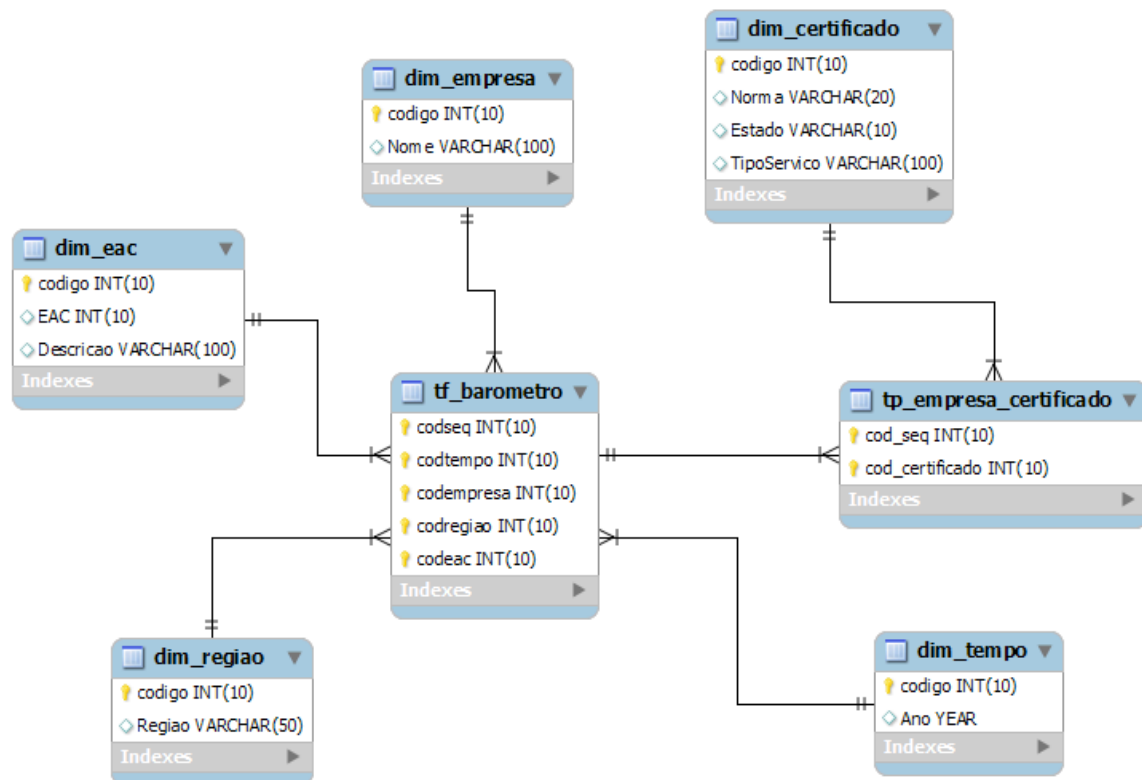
dim_certificado
codigo INT(10)
Norma VARCHAR(20)
Estado VARCHAR(10)
TipoServico VARCHAR(100)
Indexes

dim_empresa
codigo INT(10)
Nome VARCHAR(100)
Indexes

dim_eac
codigo INT(10)
EAC INT(10)
Descricao VARCHAR(100)
Indexes

tf_barometro
codseq INT(10)
codtempo INT(10)
codempresa INT(10)
codregiao INT(10)
codeac INT(10)
Indexes

tp_empresa_certificado
cod_seq INT(10)
cod_certificado INT(10)
Indexes

dim_regiao
codigo INT(10)
Regiao VARCHAR(50)
Indexes

dim_tempo
codigo INT(10)
Ano YEAR
Indexes